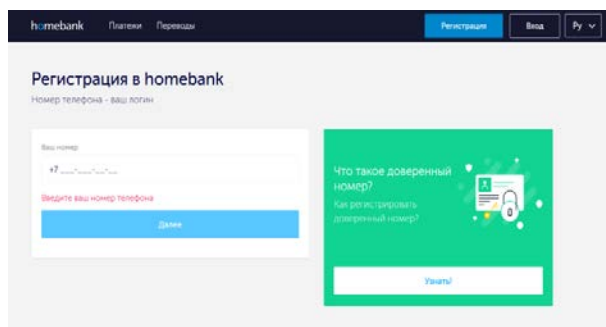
homebank Платежи Переводы

Регистрация Вход Ру

Регистрация в homebank

Номер телефона - ваш логин

Ваш номер

+7 ___-___-__-__

Введите ваш номер телефона

Далее

Что такое доверенный номер?

Как регистрировать доверенный номер?

Узнать!